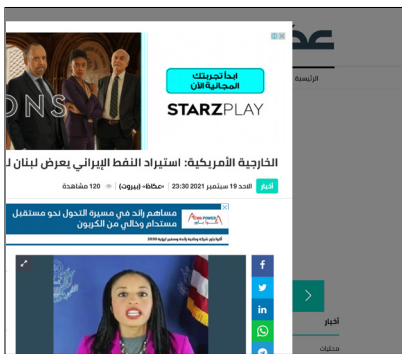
ONS
ابدأ تجربتك المجانية الآن
STARZPLAY
الخارجية الأمريكية: استيراد النفط الإيراني يعرض لبنان ل
أخبار الاحد 19 سبتمبر 2021 23:30 «عكاظ» (بيروت) 120 مشاهدة
مساهم رائد في مسيرة التحول نحو مستقبل مستدام وخالي من الكربون
ACWA POWER
الرئيسية
أخبار
محليات